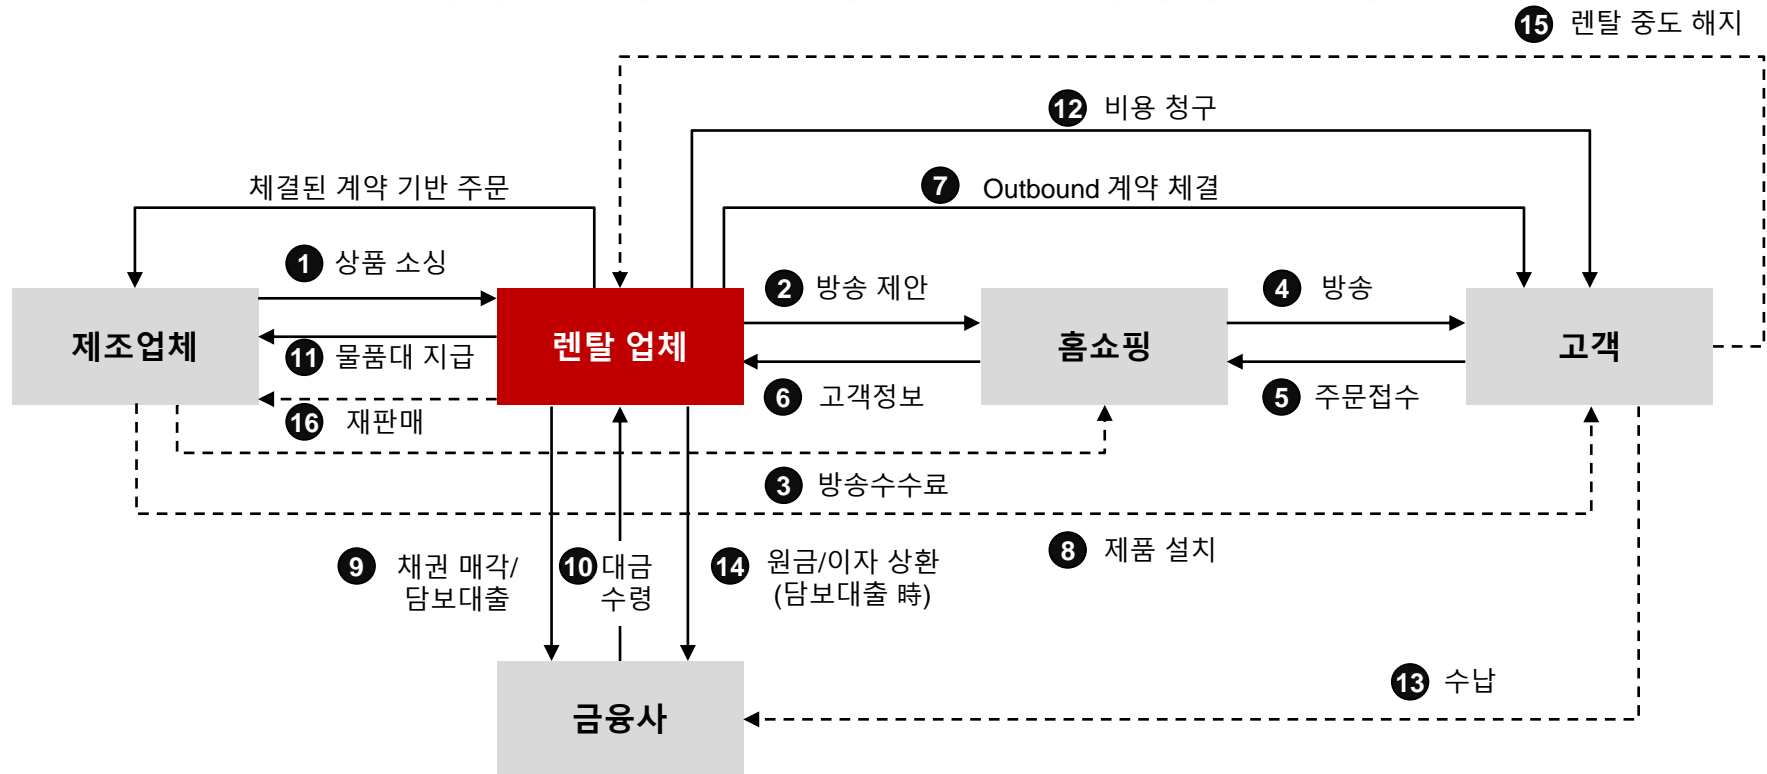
15 렌탈 중도 해지

12 비용 청구

체결된 계약 기반 주문

7 Outbound 계약 체결

1 상품 소싱

2 방송 제안

4 방송

제조업체

렌탈 업체

홈쇼핑

고객

11 물품대 지급

6 고객정보

5 주문접수

16 재판매

3 방송수수료

9 채권 매각/ 담보대출

10 대금 수령

14 원금/이자 상환 (담보대출 時)

8 제품 설치

13 수납

금융사